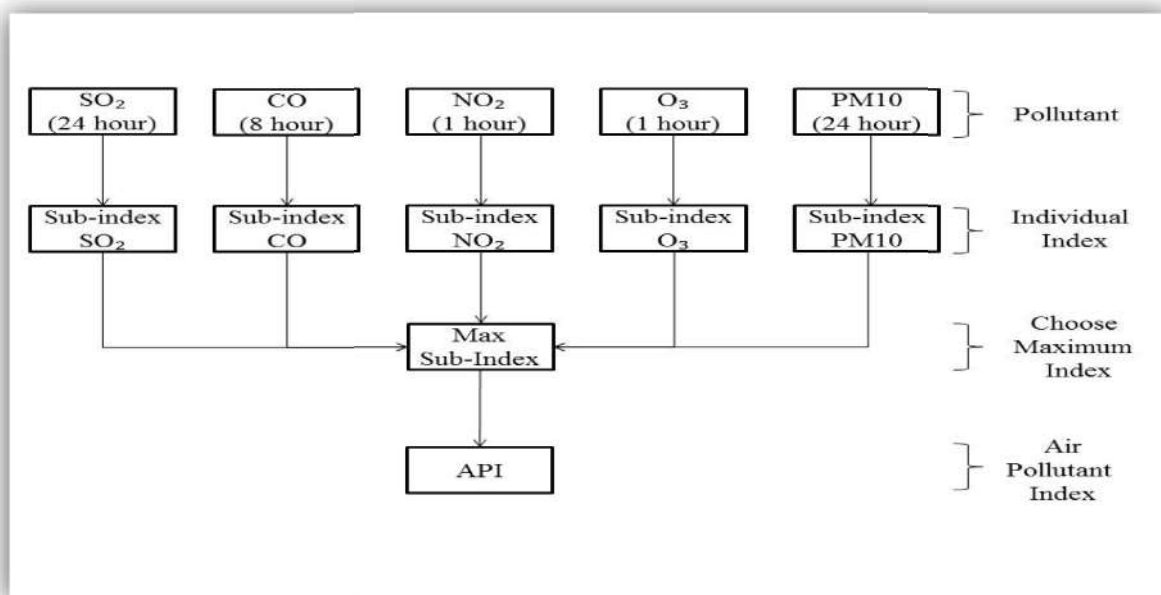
$SO_2$ (24 hour)

CO (8 hour)

$NO_2$ (1 hour)

$O_3$ (1 hour)

PM10 (24 hour)

Pollutant

Sub-index $SO_2$

Sub-index CO

Sub-index $NO_2$

Sub-index $O_3$

Sub-index PM10

Individual Index

Max Sub-Index

Choose Maximum Index

API

Air Pollutant Index